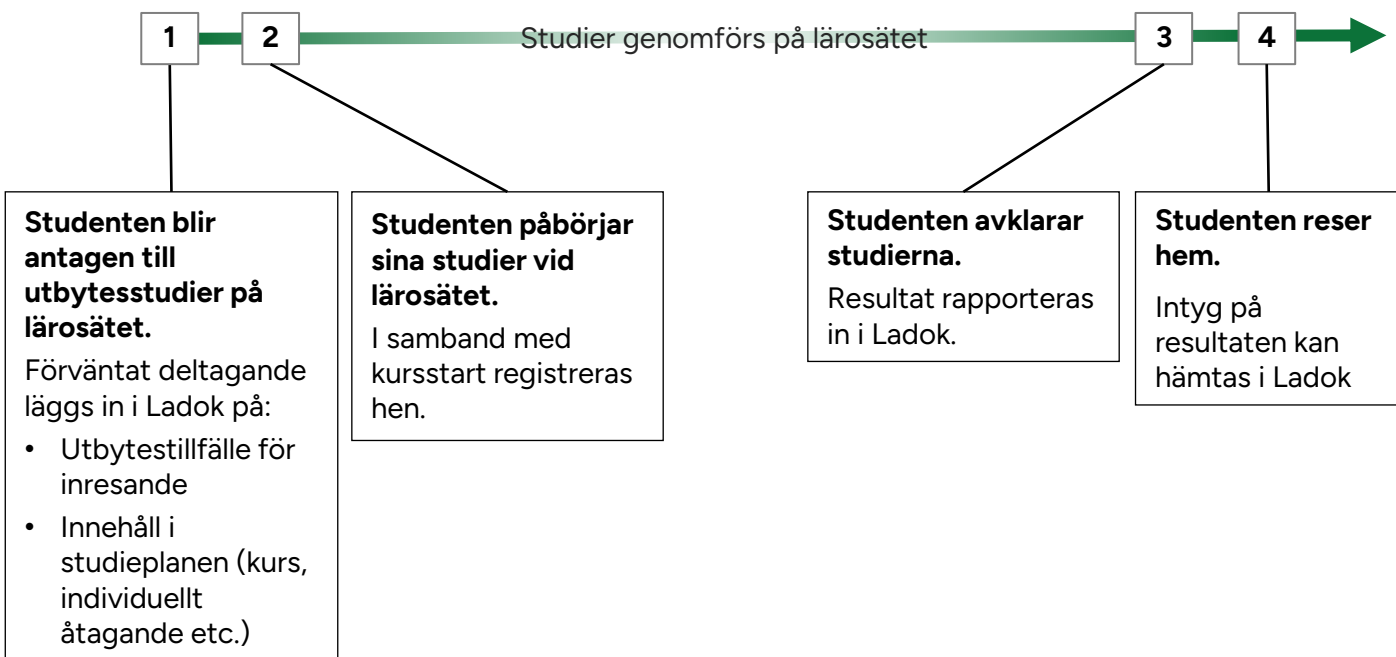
1

2

Studier genomförs på lärosätet

3

4

**Studenten blir antagen till utbytesstudier på lärosätet.**

Förväntat deltagande läggs in i Ladok på:

- Utbytestillfälle för inresande
- Innehåll i studieplanen (kurs, individuellt åtagande etc.)

**Studenten påbörjar sina studier vid lärosätet.**

I samband med kursstart registreras hen.

**Studenten avklarar studierna.**

Resultat rapporteras in i Ladok.

**Studenten reser hem.**

Intyg på resultaten kan hämtas i Ladok